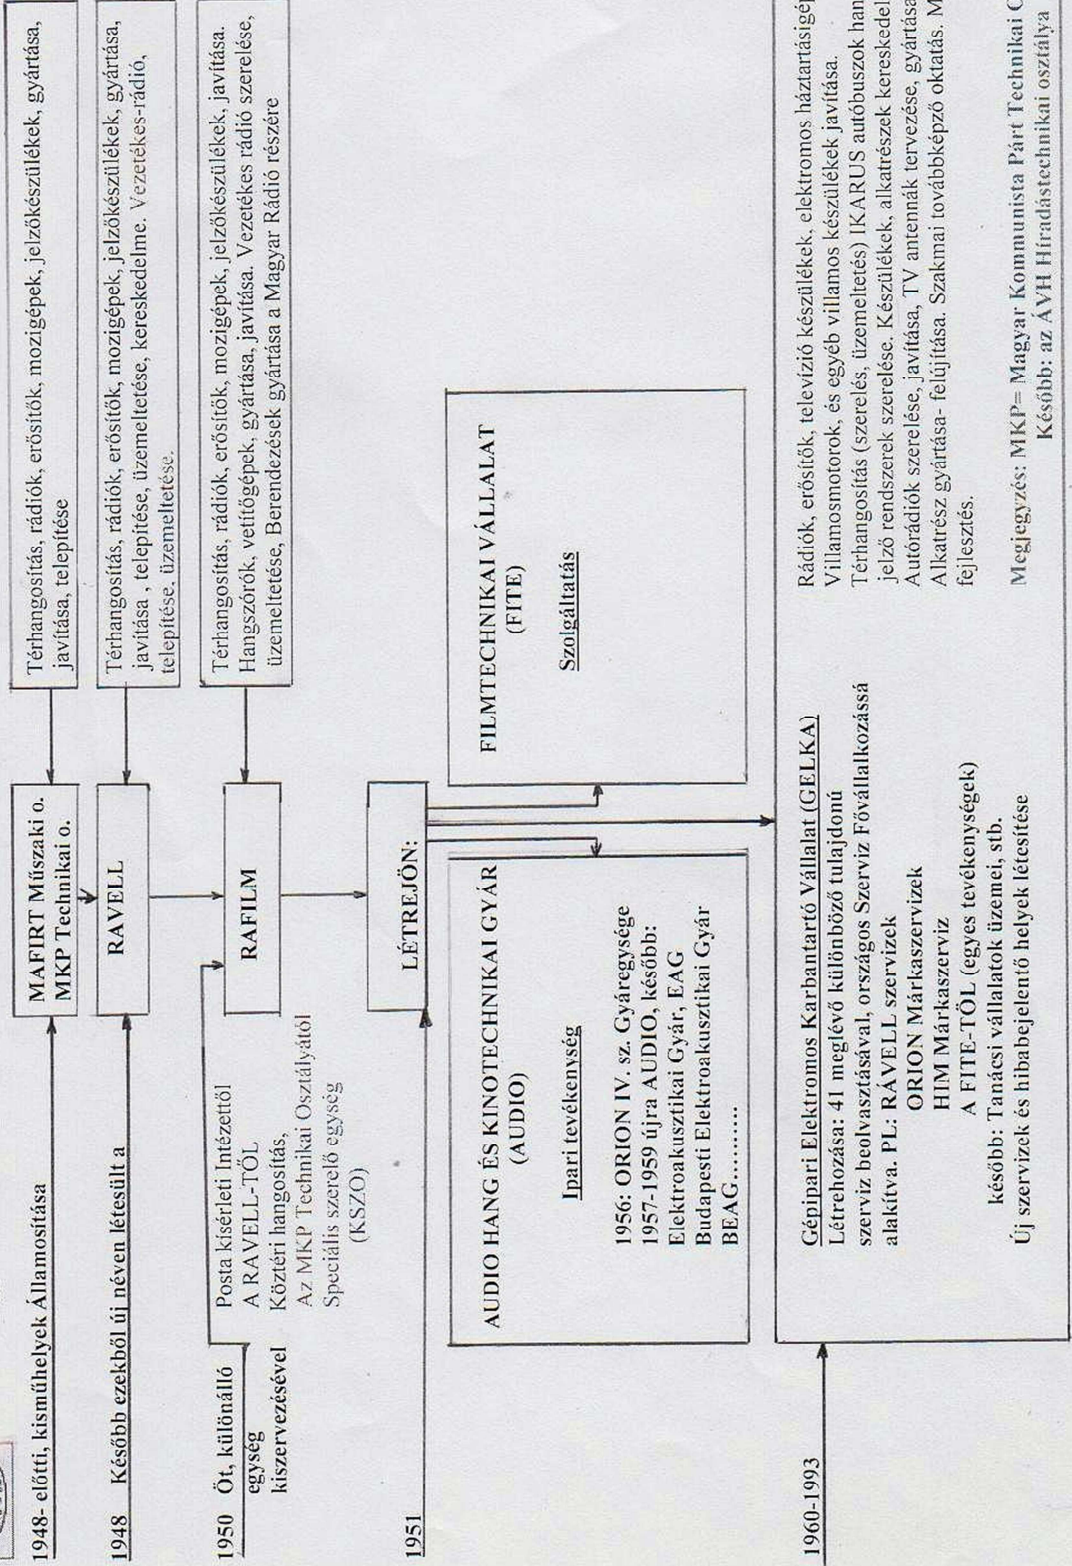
1948- előtti, kisműhelyek Államosítása

MAFIRT Műszaki o.
MKP Technikai o.

Térhangosítás, rádiók, erősítők, mozigépek, jelzőkészülékek, gyártása, javítása, telepítése

1948 Később ezekből új néven létesült a

RAVELL

Térhangosítás, rádiók, erősítők, mozigépek, jelzőkészülékek, gyártása, javítása, telepítése, üzemeltetése, kereskedelme. Vezetékes-rádió, telepítése, üzemeltetése.

1950 Öt, különálló egység kiszervezésével

Posta kísérleti Intézettől
A RAVELL-TŐL
Köztéri hangosítás,
Az MKP Technikai Osztályától
Speciális szerelő egység
(KSZO)

RAFILM

Térhangosítás, rádiók, erősítők, mozigépek, jelzőkészülékek, javítása. Hangszórók, vetítőgépek, gyártása, javítása. Vezetékes rádió szerelése, üzemeltetése, Berendezések gyártása a Magyar Rádió részére

1951

LÉTREJÖN:

AUDIO HANG ÉS KINOTECHNIKAI GYÁR
(AUDIO)

Ipari tevékenység

1956: ORION IV. sz. Gyáregysége
1957-1959 újra AUDIO, később:
Elektroakusztikai Gyár, EAG
Budapesti Elektroakusztikai Gyár
BEAG………

FILMTECHNIKAI VÁLLALAT
(FITE)

Szolgáltatás

1960-1993

Gépipari Elektromos Karbantartó Vállalat (GELKA)
Létrehozása: 41 meglévő különböző tulajdonú szerviz beolvasztásával, országos Szerviz Fővállalkozássá alakítva. PL: RÁVELL szervizek
ORION Márkaszervizek
HIM Márkaszerviz
A FITE-TŐL (egyes tevékenységek)
később: Tanácsi vállalatok üzemei, stb.
Új szervizek és hibabejelentő helyek létesítése

Rádiók, erősítők, televízió készülékek, elektromos háztartásigép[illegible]
Villamosmotorok, és egyéb villamos készülékek javítása.
Térhangosítás (szerelés, üzemeltetés) IKARUS autóbuszok han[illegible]
jelző rendszerek szerelése. Készülékek, alkatrészek kereskedel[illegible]
Autórádiók szerelése, javítása, TV antennák tervezése, gyártás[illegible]
Alkatrész gyártása- felújítása. Szakmai továbbképző oktatás. M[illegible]
fejlesztés.

Megjegyzés: MKP= Magyar Kommunista Párt Technikai O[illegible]
Később: az ÁVH Híradástechnikai osztálya